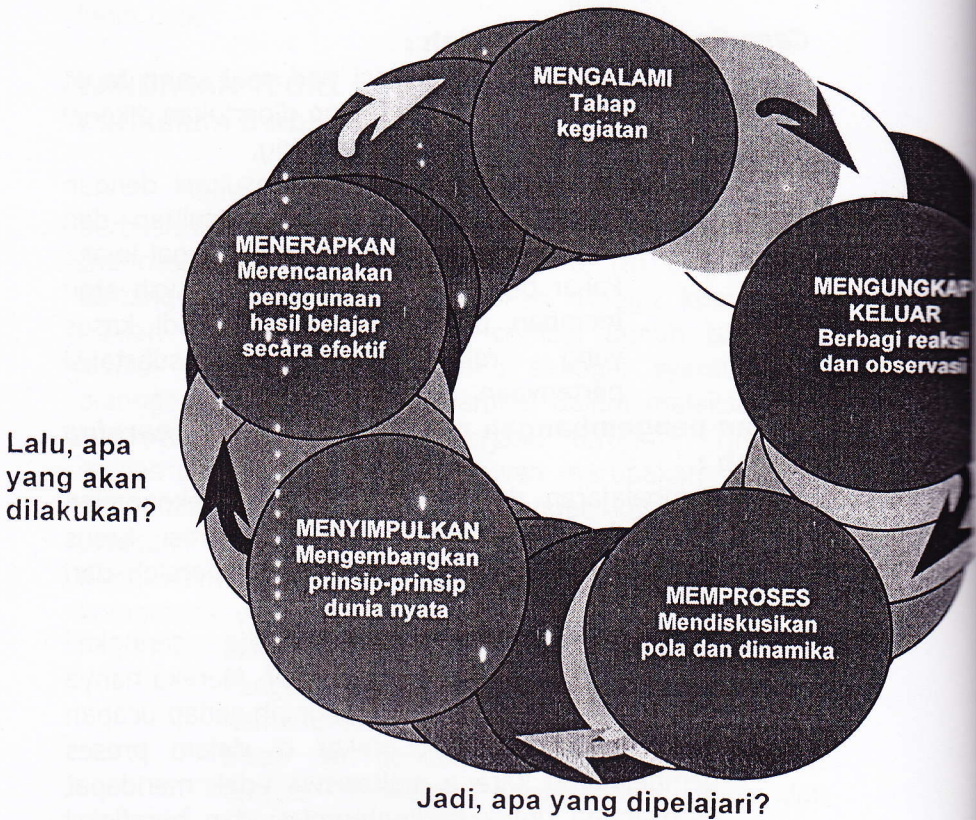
MENGALAMI
Tahap kegiatan

MENGUNGKAP KELUAR
Berbagi reaksi dan observasi

MEMPROSES
Mendiskusikan pola dan dinamika

MENYIMPULKAN
Mengembangkan prinsip-prinsip dunia nyata

MENERAPKAN
Merencanakan penggunaan hasil belajar secara efektif

Lalu, apa yang akan dilakukan?

Jadi, apa yang dipelajari?